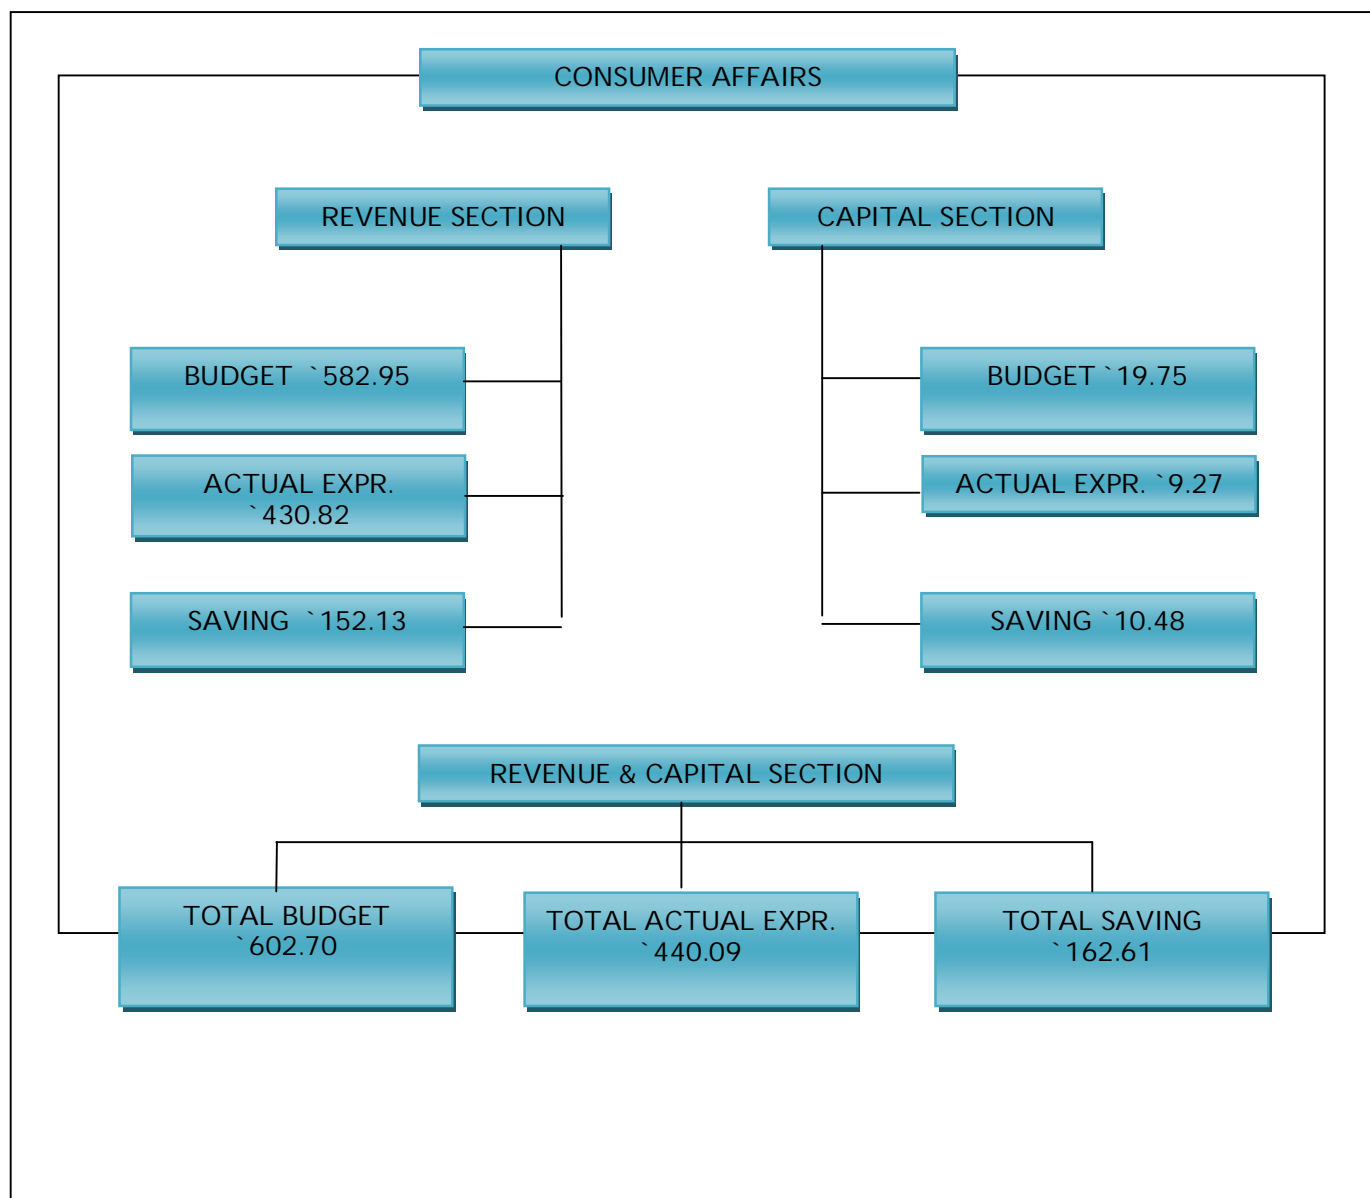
CONSUMER AFFAIRS

REVENUE SECTION

CAPITAL SECTION

BUDGET `582.95

ACTUAL EXPR. `430.82

SAVING `152.13

BUDGET `19.75

ACTUAL EXPR. `9.27

SAVING `10.48

REVENUE & CAPITAL SECTION

TOTAL BUDGET `602.70

TOTAL ACTUAL EXPR. `440.09

TOTAL SAVING `162.61